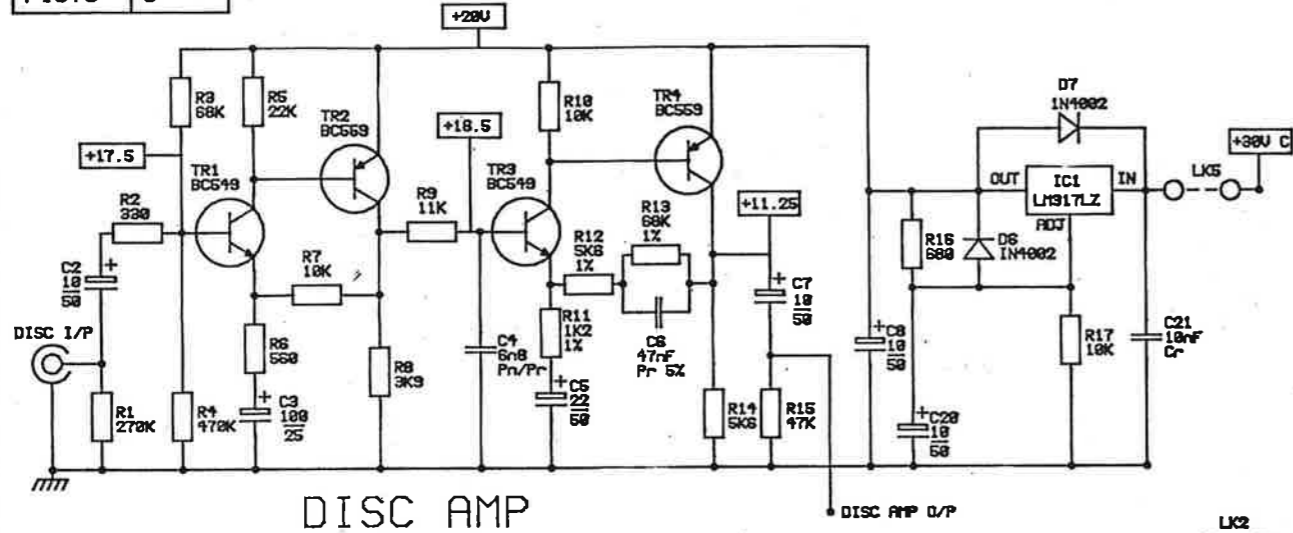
+20V

+17.5

+18.5

+11.25

+30V C

R3 68K

R5 22K

TR2 BC559

R10 10K

TR4 BC559

D7 1N4002

TR1 BC549

R2 330

R9 11K

TR3 BC549

R13 68K 1%

R12 5K6 1%

OUT

IC1 LM317LZ

IN

ADJ

LK5

C2 10 $\frac{}{50}$

R7 10K

R16 680

D6 1N4002

C7 10 $\frac{}{50}$

DISC I/P

R6 560

C4 6n8 Pn/Pr

R11 1K2 1%

C6 47nF Pr 5%

C8 10 $\frac{}{50}$

R17 10K

C21 10nF Cr

R8 3K9

R1 270K

R4 470K

C3 100 $\frac{}{25}$

C5 22 $\frac{}{50}$

R14 5K6

R15 47K

C20 10 $\frac{}{50}$

DISC AMP

DISC AMP O/P

LK2